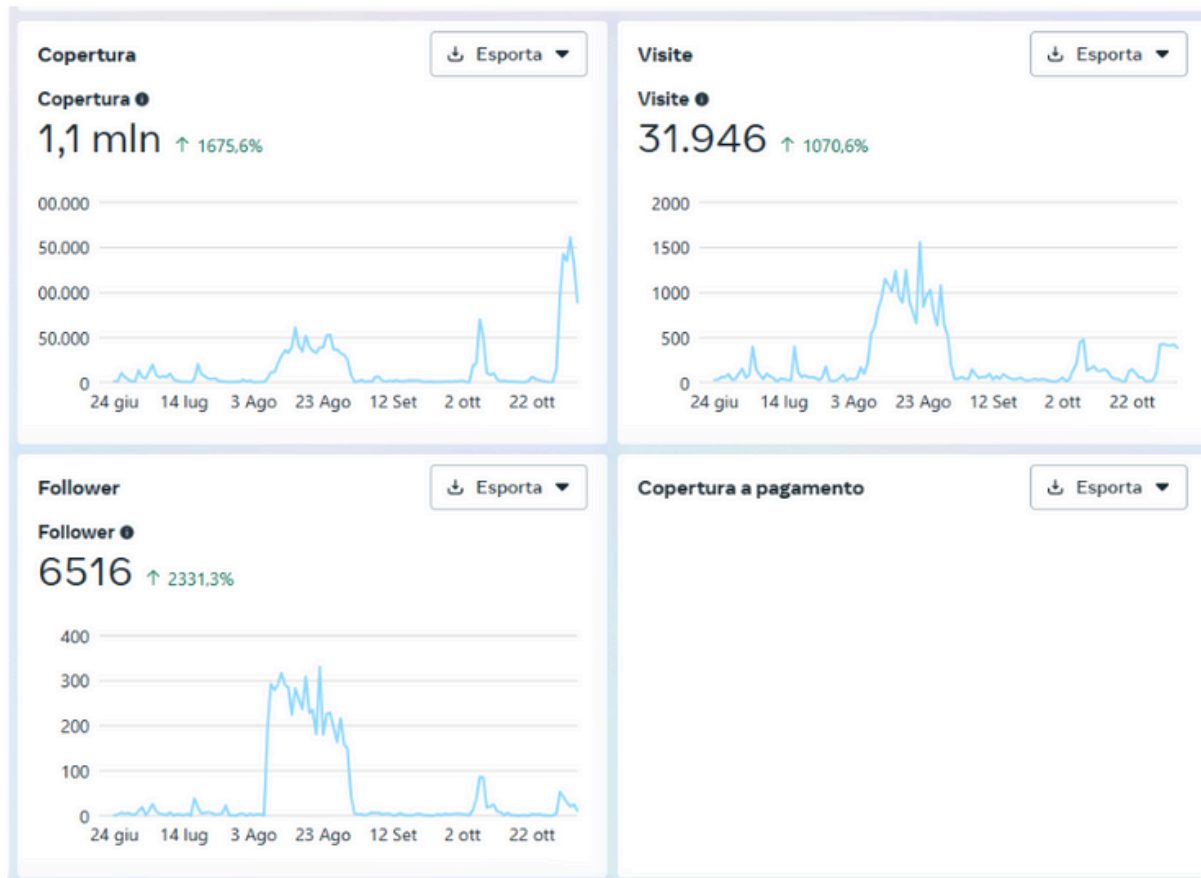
Copertura

Esporta

Copertura

1,1 mln ↑ 1675,6%

00.000
50.000
00.000
50.000
0

24 giu 14 lug 3 Ago 23 Ago 12 Set 2 ott 22 ott

Visite

Esporta

Visite

31.946 ↑ 1070,6%

2000
1500
1000
500
0

24 giu 14 lug 3 Ago 23 Ago 12 Set 2 ott 22 ott

Follower

Esporta

Follower

6516 ↑ 2331,3%

400
300
200
100
0

24 giu 14 lug 3 Ago 23 Ago 12 Set 2 ott 22 ott

Copertura a pagamento

Esporta